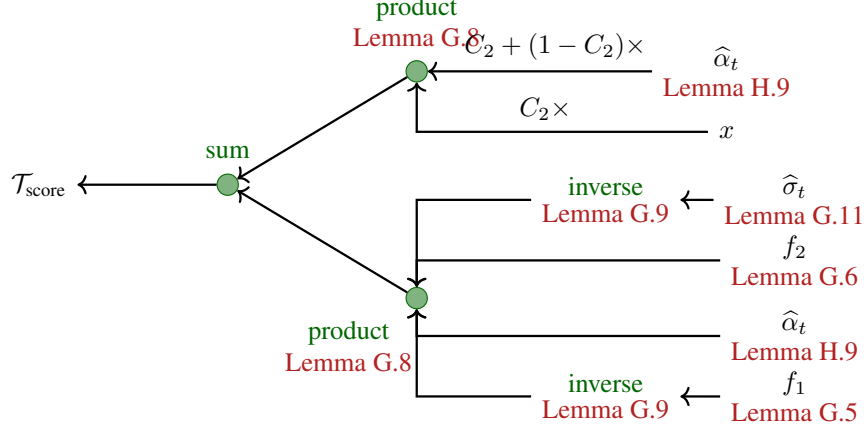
product
Lemma G.8
$C_2 + (1 - C_2)\times$
$\widehat{\alpha}_t$
Lemma H.9
$C_2\times$
$x$
sum
$\mathcal{T}_{\text{score}}$
inverse
Lemma G.9
$\widehat{\sigma}_t$
Lemma G.11
$f_2$
Lemma G.6
product
Lemma G.8
$\widehat{\alpha}_t$
Lemma H.9
inverse
Lemma G.9
$f_1$
Lemma G.5